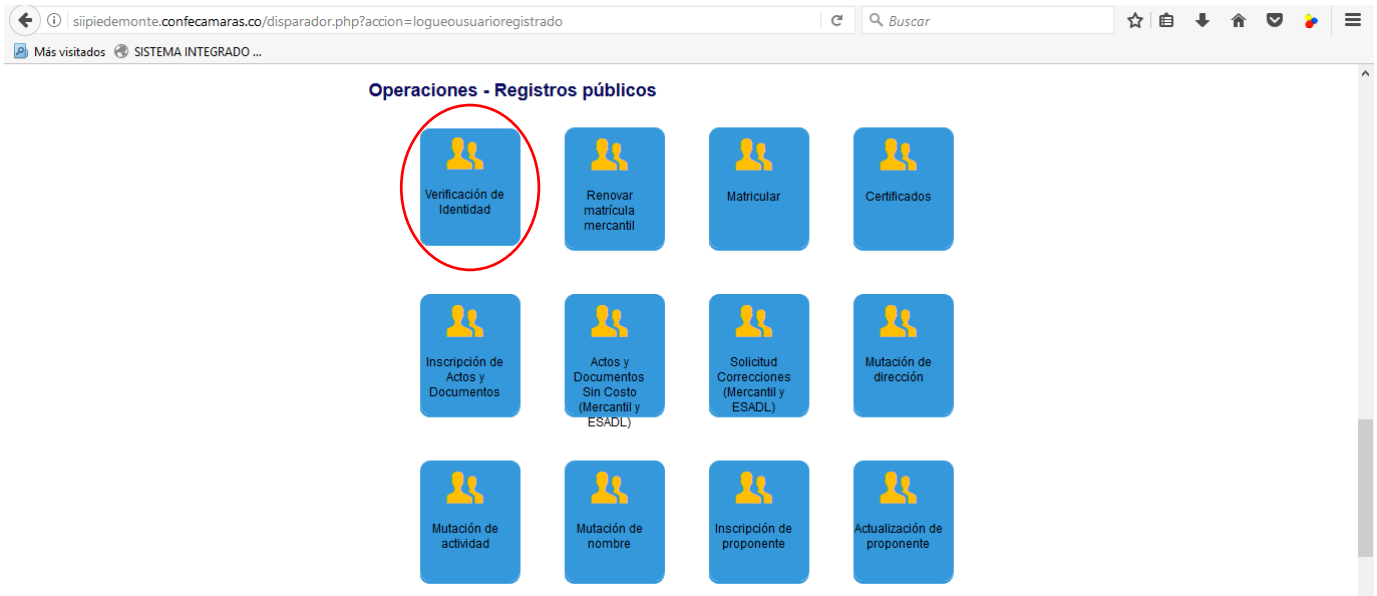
siipiedemonte.confecamaras.co/disparador.php?accion=logueousuarioregistrado

Buscar

Más visitados SISTEMA INTEGRADO ...

Operaciones - Registros públicos

Verificación de Identidad

Renovar matrícula mercantil

Matricular

Certificados

Inscripción de Actos y Documentos

Actos y Documentos Sin Costo (Mercantil y ESADL)

Solicitud Correcciones (Mercantil y ESADL)

Mutación de dirección

Mutación de actividad

Mutación de nombre

Inscripción de proponente

Actualización de proponente